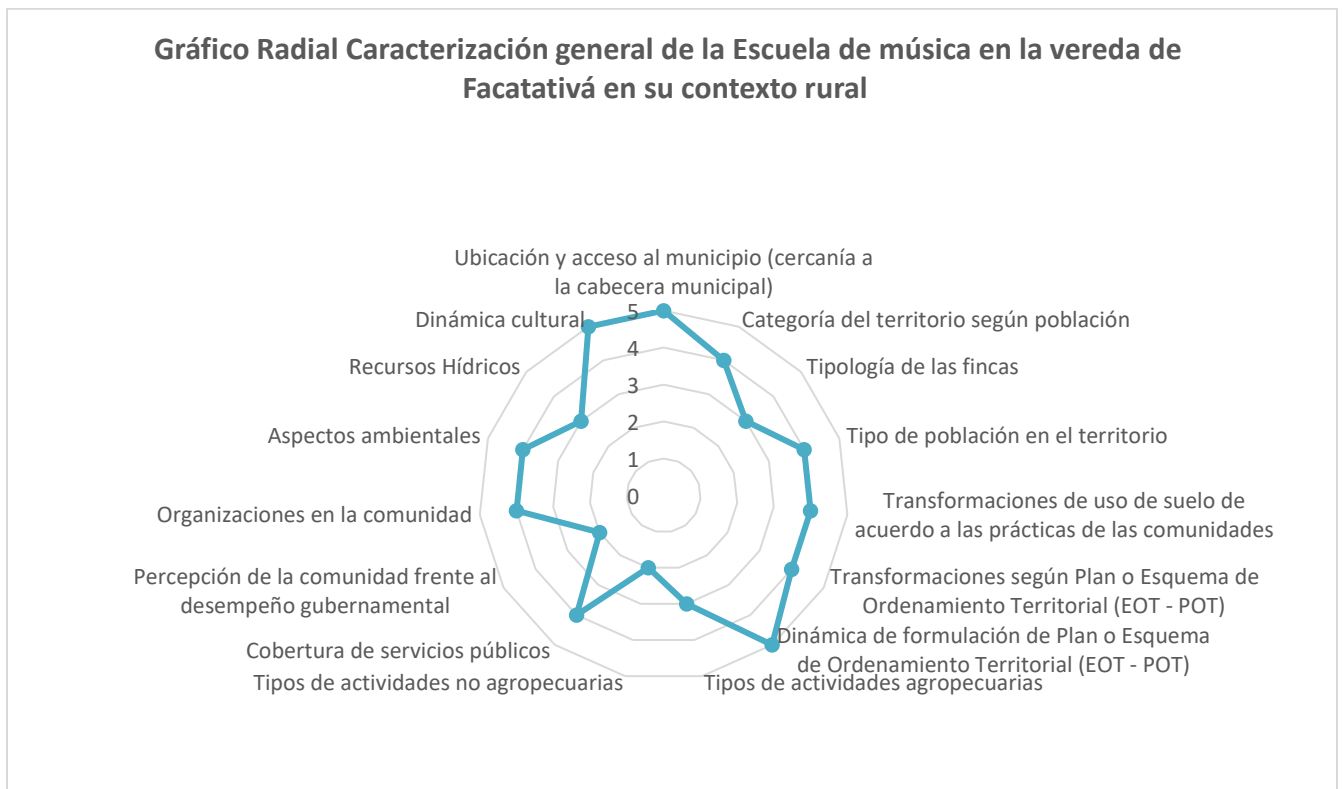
Gráfico Radial Caracterización general de la Escuela de música en la vereda de Facatativá en su contexto rural

Ubicación y acceso al municipio (cercanía a la cabecera municipal)
Categoría del territorio según población
Tipología de las fincas
Tipo de población en el territorio
Transformaciones de uso de suelo de acuerdo a las prácticas de las comunidades
Transformaciones según Plan o Esquema de Ordenamiento Territorial (EOT - POT)
Dinámica de formulación de Plan o Esquema de Ordenamiento Territorial (EOT - POT)
Tipos de actividades agropecuarias
Tipos de actividades no agropecuarias
Cobertura de servicios públicos
Percepción de la comunidad frente al desempeño gubernamental
Organizaciones en la comunidad
Aspectos ambientales
Recursos Hídricos
Dinámica cultural

5
4
3
2
1
0